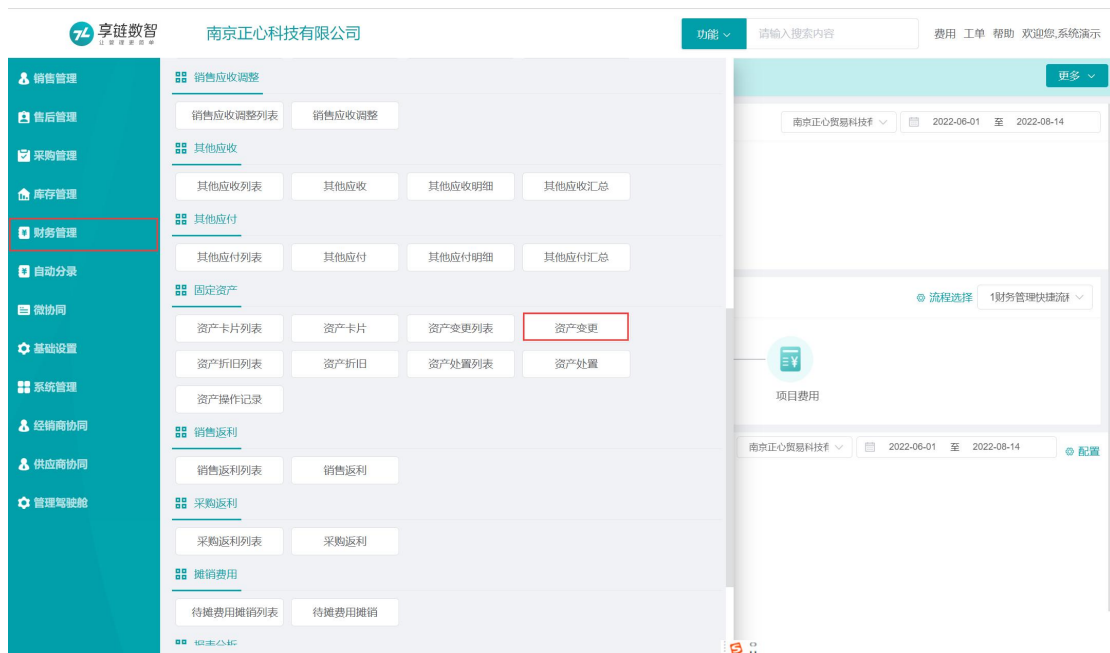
享链数智
南京正心科技有限公司
功能
请输入搜索内容
费用 工单 帮助 欢迎您,系统演示

销售管理
售后管理
采购管理
库存管理
财务管理
自动分录
微协同
基础设置
系统管理
经销商协同
供应商协同
管理驾驶舱

销售应收调整
销售应收调整列表
销售应收调整
其他应收
其他应收列表
其他应收
其他应收明细
其他应收汇总
其他应付
其他应付列表
其他应付
其他应付明细
其他应付汇总
固定资产
资产卡片列表
资产卡片
资产变更列表
资产变更
资产折旧列表
资产折旧
资产处置列表
资产处置
资产操作记录
销售返利
销售返利列表
销售返利
采购返利
采购返利列表
采购返利
摊销费用
待摊费用摊销列表
待摊费用摊销
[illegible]

更多
南京正心贸易科技有
2022-06-01 至 2022-08-14
流程选择
1财务管理快捷流
项目费用
南京正心贸易科技有
2022-06-01 至 2022-08-14
配置